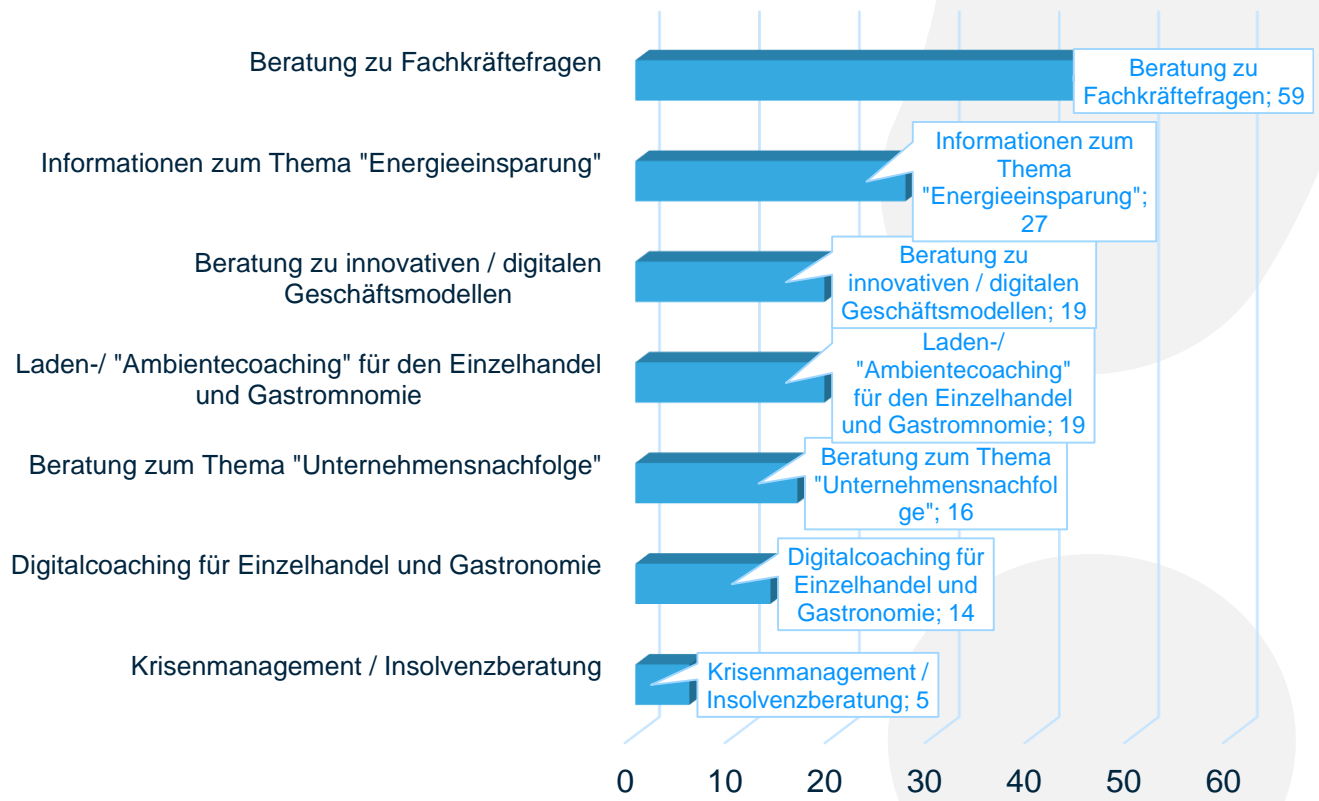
Beratung zu Fachkräftefragen

Informationen zum Thema "Energieeinsparung"

Beratung zu innovativen / digitalen Geschäftsmodellen

Laden-/ "Ambientecoaching" für den Einzelhandel und Gastromnomie

Beratung zum Thema "Unternehmensnachfolge"

Digitalcoaching für Einzelhandel und Gastronomie

Krisenmanagement / Insolvenzberatung

Beratung zu Fachkräftefragen; 59

Informationen zum Thema "Energieeinsparung"; 27

Beratung zu innovativen / digitalen Geschäftsmodellen; 19

Laden-/ "Ambientecoaching" für den Einzelhandel und Gastromnomie; 19

Beratung zum Thema "Unternehmensnachfolge"; 16

Digitalcoaching für Einzelhandel und Gastronomie; 14

Krisenmanagement / Insolvenzberatung; 5

0 10 20 30 40 50 60